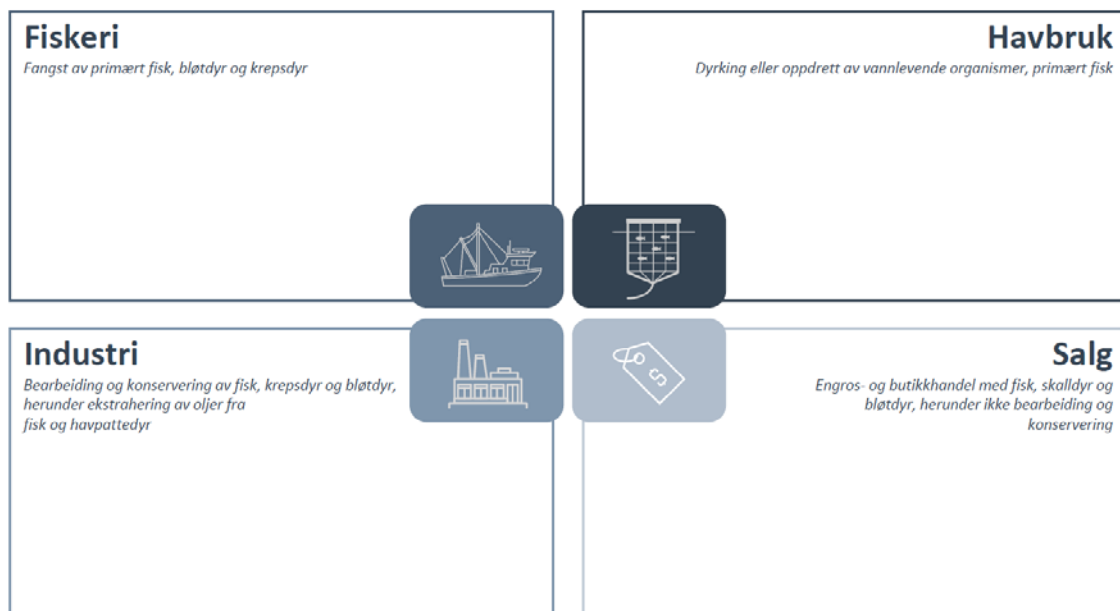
Fiskeri
Fangst av primært fisk, bløtdyr og krepsdyr

Havbruk
Dyrking eller oppdrett av vannlevende organismer, primært fisk

Industri
Bearbeiding og konservering av fisk, krepsdyr og bløtdyr, herunder ekstrahering av oljer fra fisk og havpattedyr

Salg
Engros- og butikkhandel med fisk, skalldyr og bløtdyr, herunder ikke bearbeiding og konservering